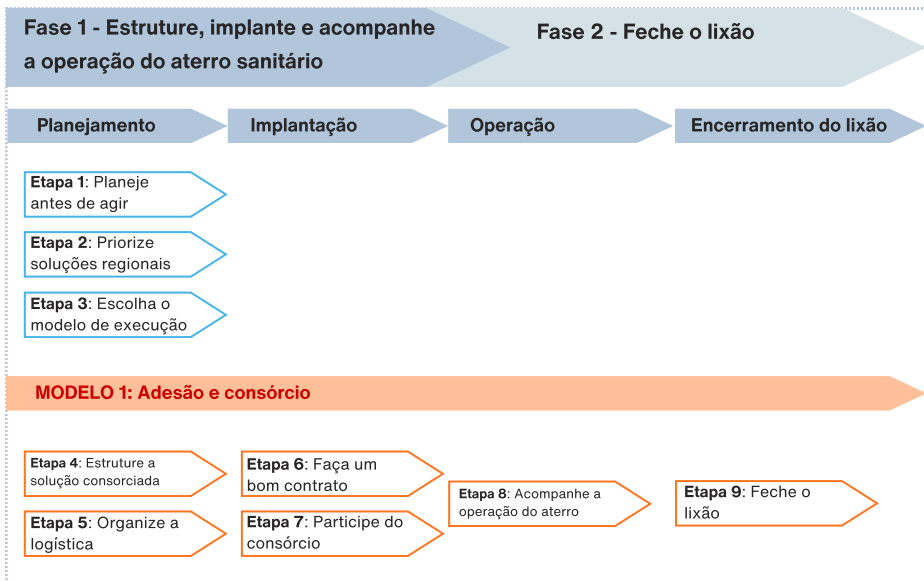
Fase 1 - Estruture, implante e acompanhe a operação do aterro sanitário

Fase 2 - Feche o lixão

Planejamento

Implantação

Operação

Encerramento do lixão

Etapa 1: Planeje antes de agir

Etapa 2: Priorize soluções regionais

Etapa 3: Escolha o modelo de execução

MODELO 1: Adesão e consórcio

Etapa 4: Estruture a solução consorciada

Etapa 5: Organize a logística

Etapa 6: Faça um bom contrato

Etapa 7: Participe do consórcio

Etapa 8: Acompanhe a operação do aterro

Etapa 9: Feche o lixão